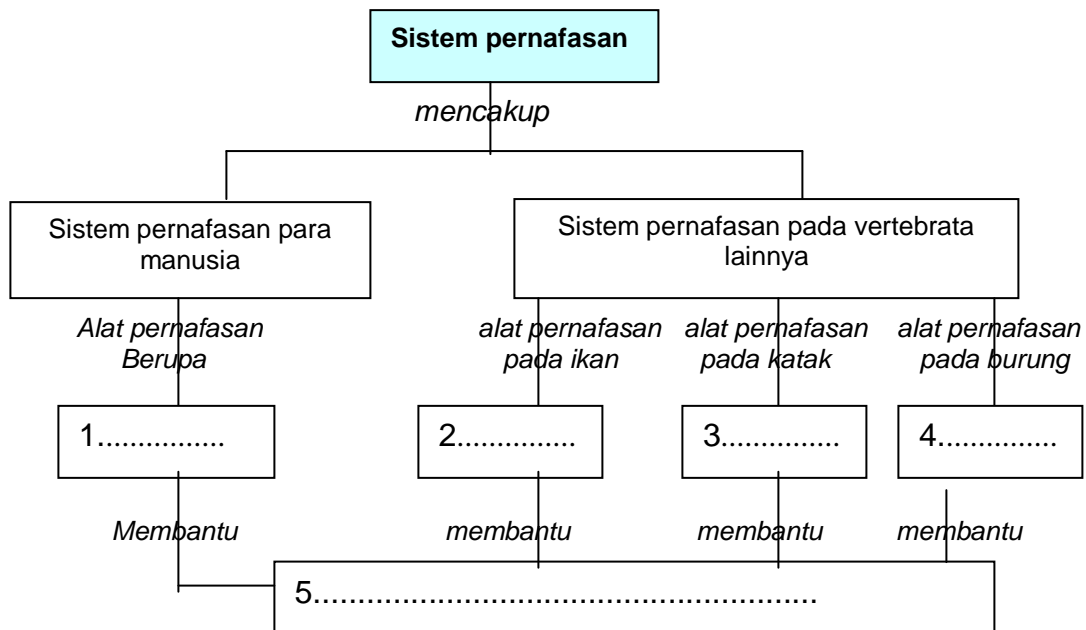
Sistem pernafasan

mencakup

Sistem pernafasan para manusia

Sistem pernafasan pada vertebrata lainnya

Alat pernafasan Berupa

alat pernafasan pada ikan

alat pernafasan pada katak

alat pernafasan pada burung

1...............

2..............

3..............

4..............

Membantu

membantu

membantu

membantu

5.......................................................